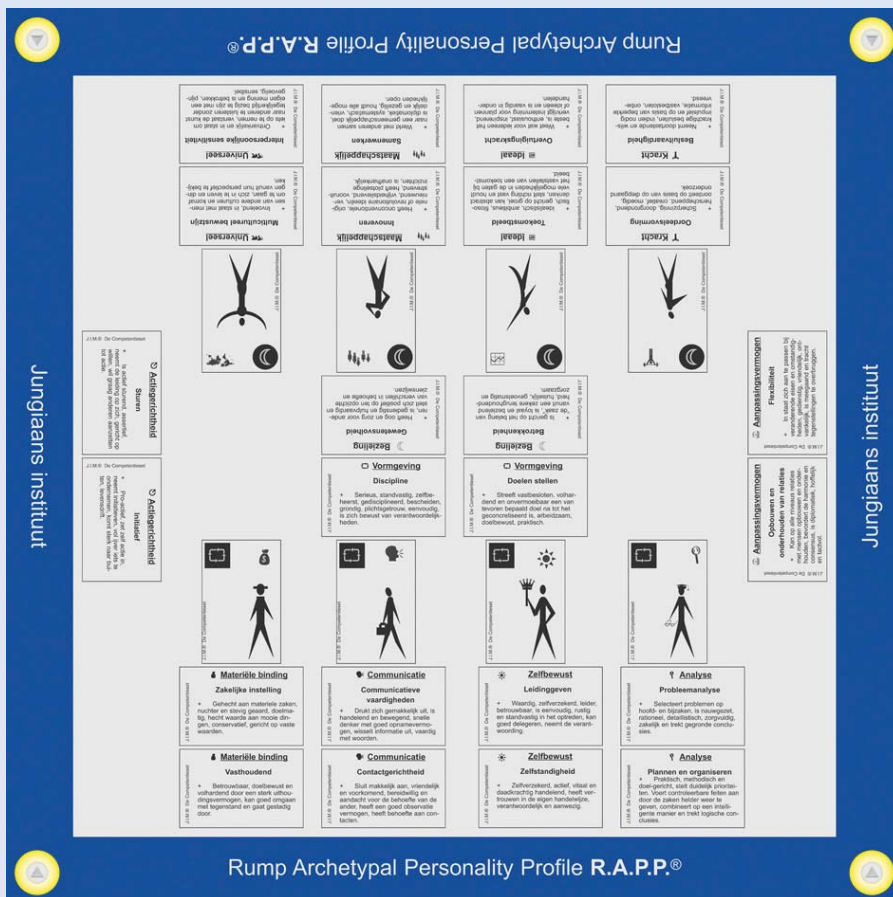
Rump Archetypal Personality Profile R.A.P.P.®

Jungiaans instituut

Jungiaans instituut

Universeel
Interpersoonlijke sensitiviteit
Onmerkelijk en in staat om iets op te merken, verstaat de kunst om tegelijkertijd rekening te houden met anderen, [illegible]

Maatschappelijk
Samenwerken
Werkt met anderen samen naar een gemeenschappelijk doel, is diplomatiek, systematisch, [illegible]

Ideaal
Overtuigingskracht
Weet wat voor iedereen het beste is, enthousiast, inspirerend, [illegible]

Kracht
Besluitvaardigheid
Neemt doortastende en weloverwogen besluiten, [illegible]

Universeel
Multicultureel bewustzijn
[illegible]

Maatschappelijk
Innoveren
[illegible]

Ideaal
Toekomstbeeld
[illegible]

Kracht
Oordeelsvorming
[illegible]

Actiegerichtheid
Sturen
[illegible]

Actiegerichtheid
Initiatief
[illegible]

Bezieling
Gewetensvolheid
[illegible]

Bezieling
Betrokkenheid
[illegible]

Aanpassingsvermogen
Flexibiliteit
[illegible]

Aanpassingsvermogen
Opbouwen en onderhouden van relaties
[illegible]

Vormgeving
Discipline
Serieus, standvastig, zelfbeheerst, gedisciplineerd, bescheiden, grondig, plichtsgetrouw, eenvoudig, is zich bewust van verantwoordelijkheden.

Vormgeving
Doelen stellen
Streeft vastbesloten, volhardend en onvermoeibaar een van tevoren bepaald doel na tot het geconcretiseerd is, arbeidzaam, doelbewust, praktisch.

Materiële binding
Zakelijke instelling
Gehecht aan materiële zaken, nuchter en stevig geaard, doelmatig, hecht waarde aan mooie dingen, conservatief, gericht op vaste waarden.

Communicatie
Communicatieve vaardigheden
Drukt zich gemakkelijk uit, is handelend en bewegend, snelle denker met goed opnamevermogen, wisselt informatie uit, vaardig met woorden.

Zelfbewust
Leidinggeven
Waardig, zelfverzekerd, leider, betrouwbaar, is eenvoudig, rustig en standvastig in het optreden, kan goed delegeren, neemt de verantwoording.

Analyse
Probleemanalyse
Selecteert problemen op hoofd- en bijzaken, is nauwgezet, rationeel, detaillistisch, zorgvuldig, zakelijk en trekt gegronde conclusies.

Materiële binding
Vasthoudend
Betrouwbaar, doelbewust en volhardend door een sterk uithoudingsvermogen, kan goed omgaan met tegenstand en gaat gestadig door.

Communicatie
Contactgerichtheid
Sluit makkelijk aan, vriendelijk en voorkomend, bereidwillig en aandacht voor de behoefte van de ander, heeft een goed observatievermogen, heeft behoefte aan contacten.

Zelfbewust
Zelfstandigheid
Zelfverzekerd, actief, vitaal en daadkrachtig handelend, heeft vertrouwen in de eigen handelwijze, verantwoordelijk en aanwezig.

Analyse
Plannen en organiseren
Praktisch, methodisch en doel-gericht, stelt duidelijk prioriteiten. Voert controleerbare feiten aan door de zaken helder weer te geven, combineert op een intelligente manier en trekt logische conclusies.

J.I.M.®. De Competentieset

Rump Archetypal Personality Profile R.A.P.P.®